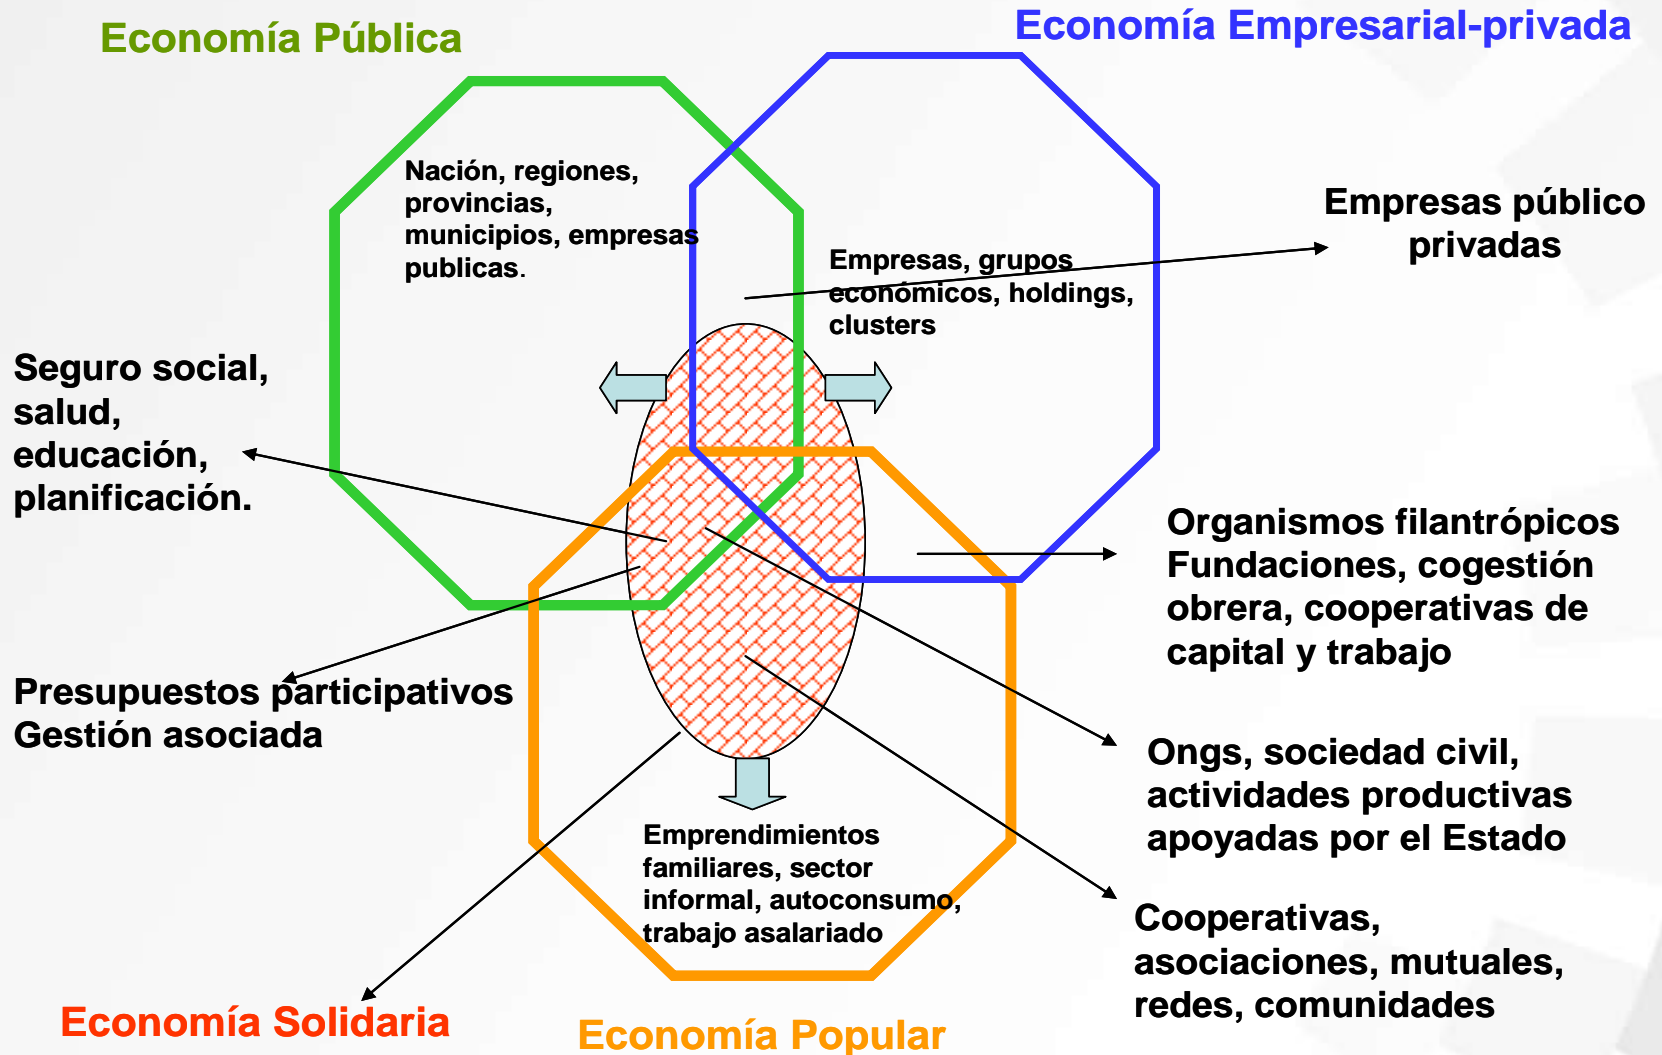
Economía Pública

Economía Empresarial-privada

Nación, regiones, provincias, municipios, empresas publicas.

Empresas, grupos económicos, holdings, clusters

Empresas público privadas

Seguro social, salud, educación, planificación.

Organismos filantrópicos Fundaciones, cogestión obrera, cooperativas de capital y trabajo

Presupuestos participativos Gestión asociada

Ongs, sociedad civil, actividades productivas apoyadas por el Estado

Emprendimientos familiares, sector informal, autoconsumo, trabajo asalariado

Cooperativas, asociaciones, mutuales, redes, comunidades

Economía Solidaria

Economía Popular